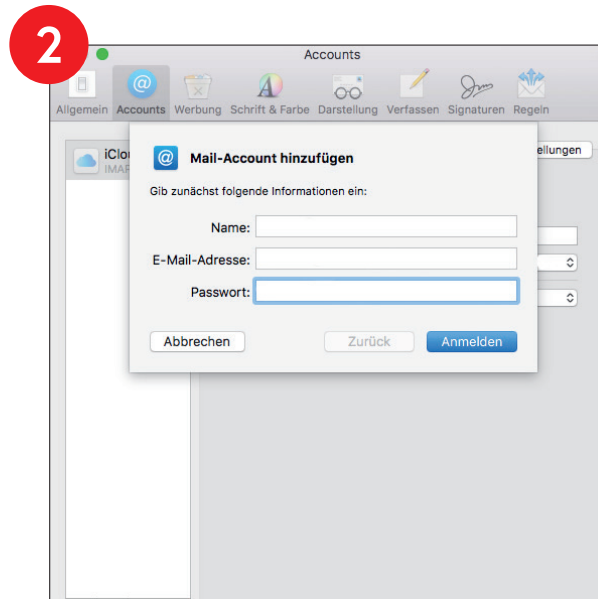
2

Accounts

Allgemein Accounts Werbung Schrift & Farbe Darstellung Verfassen Signaturen Regeln

iClo
IMAP

ellungen

Mail-Account hinzufügen

Gib zunächst folgende Informationen ein:

Name:

E-Mail-Adresse:

Passwort:

Abbrechen

Zurück

Anmelden